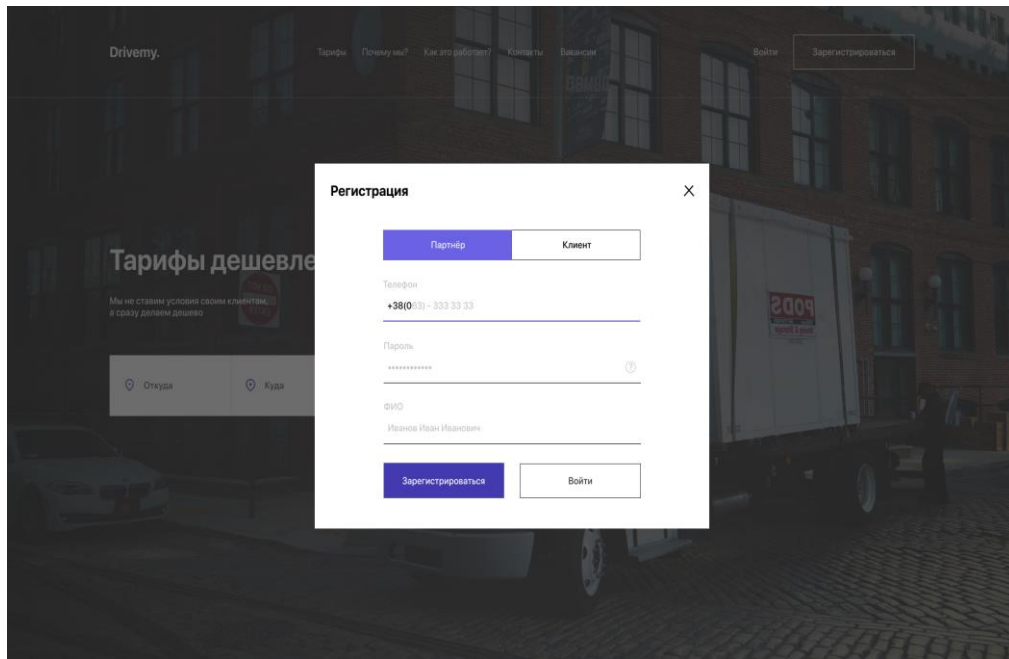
Drivemy.

Тарифы Почему мы? Как это работает? Контакты Вакансии

Войти Зарегистрироваться

Тарифы дешевле

Мы не ставим условия своим клиентам, а сразу делаем дешево

Откуда Куда

PODS

Регистрация

×

Партнёр Клиент

Телефон

+38(063) - 333 33 33

Пароль

••••••••••••

ФИО

Иванов Иван Иванович

Зарегистрироваться

Войти